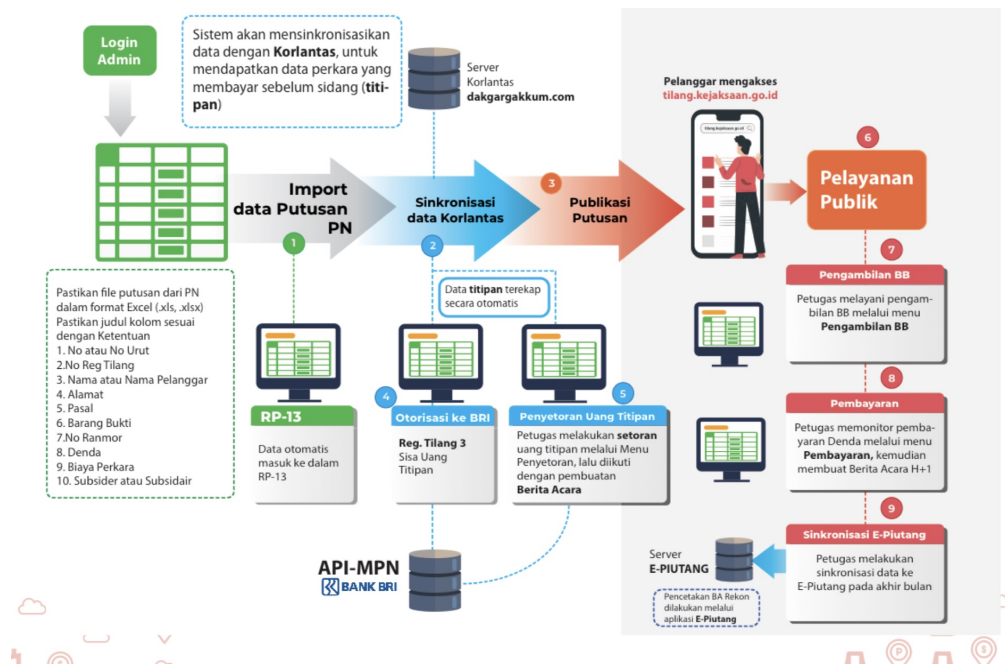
Login Admin

Sistem akan mensinkronisasikan data dengan Korlantas, untuk mendapatkan data perkara yang membayar sebelum sidang (titipan)

Server Korlantas dakgargakkum.com

Pelanggar mengakses tilang.kejaksaan.go.id

tilang.kejaksaan.go.id

Import data Putusan PN

1

Sinkronisasi data Korlantas

2

3

Publikasi Putusan

6

Pelayanan Publik

7

Pengambilan BB

Petugas melayani pengambilan BB melalui menu Pengambilan BB

Pastikan file putusan dari PN dalam format Excel (.xls, .xlsx)
Pastikan judul kolom sesuai dengan Ketentuan
1. No atau No Urut
2.No Reg Tilang
3. Nama atau Nama Pelanggar
4. Alamat
5. Pasal
6. Barang Bukti
7.No Ranmor
8. Denda
9. Biaya Perkara
10. Subsider atau Subsidair

Data titipan terekap secara otomatis

RP-13

Data otomatis masuk ke dalam RP-13

4

Otorisasi ke BRI

Reg. Tilang 3
Sisa Uang Titipan

5

Penyetoran Uang Titipan

Petugas melakukan setoran uang titipan melalui Menu Penyetoran, lalu diikuti dengan pembuatan Berita Acara

8

Pembayaran

Petugas memonitor pembayaran Denda melalui menu Pembayaran, kemudian membuat Berita Acara H+1

9

Sinkronisasi E-Piutang

Petugas melakukan sinkronisasi data ke E-Piutang pada akhir bulan

Server E-PIUTANG

Pencetakan BA Rekon dilakukan melalui aplikasi E-Piutang

API-MPN

BANK BRI